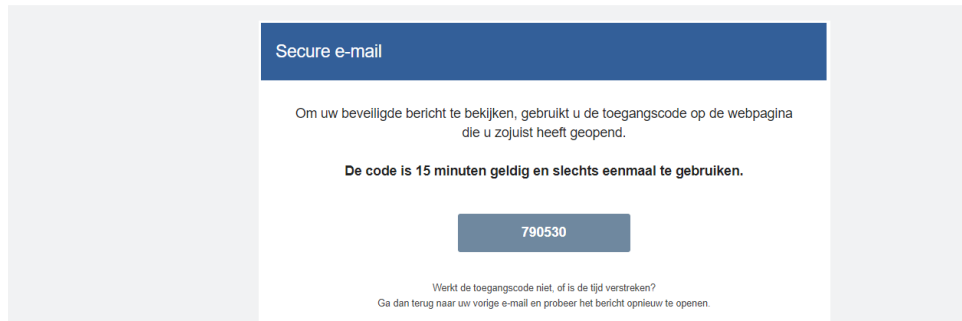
Secure e-mail

Om uw beveiligde bericht te bekijken, gebruikt u de toegangscode op de webpagina die u zojuist heeft geopend.

**De code is 15 minuten geldig en slechts eenmaal te gebruiken.**

790530

Werkt de toegangscode niet, of is de tijd verstreken?
Ga dan terug naar uw vorige e-mail en probeer het bericht opnieuw te openen.